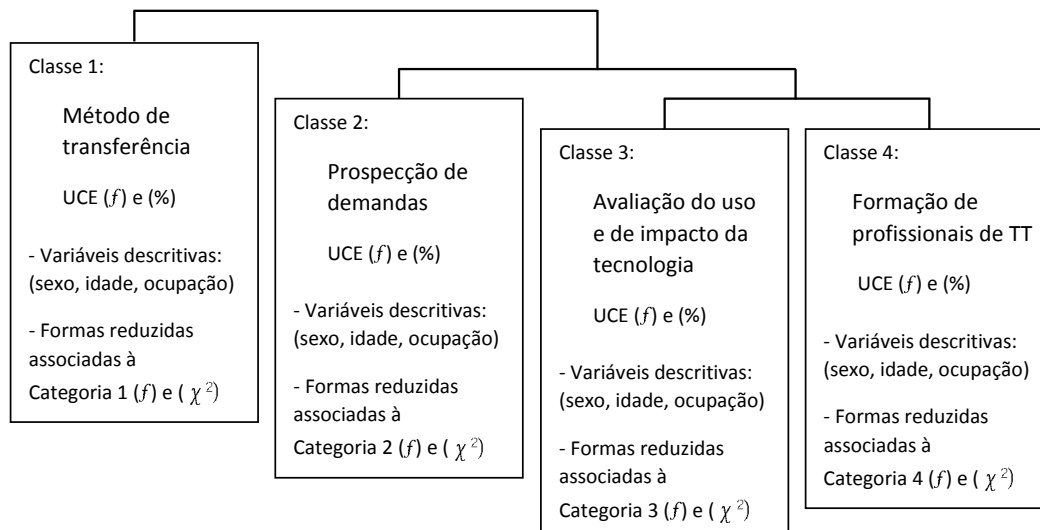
Classe 1:

Método de transferência

UCE ($f$) e (%)

- Variáveis descritivas: (sexo, idade, ocupação)

- Formas reduzidas associadas à Categoria 1 ($f$) e ( $\chi^2$)

Classe 2:

Prospecção de demandas

UCE ($f$) e (%)

- Variáveis descritivas: (sexo, idade, ocupação)

- Formas reduzidas associadas à Categoria 2 ($f$) e ( $\chi^2$)

Classe 3:

Avaliação do uso e de impacto da tecnologia

UCE ($f$) e (%)

- Variáveis descritivas: (sexo, idade, ocupação)

- Formas reduzidas associadas à Categoria 3 ($f$) e ( $\chi^2$)

Classe 4:

Formação de profissionais de TT

UCE ($f$) e (%)

- Variáveis descritivas: (sexo, idade, ocupação)

- Formas reduzidas associadas à Categoria 4 ($f$) e ( $\chi^2$)